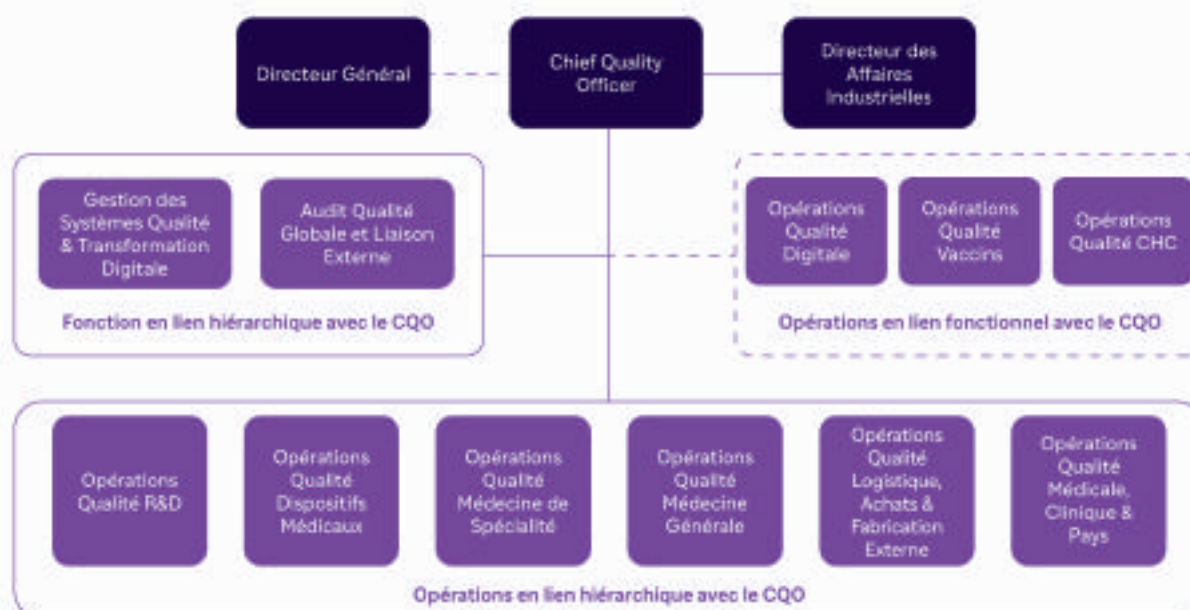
Directeur Général

Chief Quality Officer

Directeur des Affaires Industrielles

Gestion des Systèmes Qualité & Transformation Digitale

Audit Qualité Globale et Liaison Externe

Fonction en lien hiérarchique avec le CQO

Opérations Qualité Digitale

Opérations Qualité Vaccins

Opérations Qualité CHC

Opérations en lien fonctionnel avec le CQO

Opérations Qualité R&D

Opérations Qualité Dispositifs Médicaux

Opérations Qualité Médecine de Spécialité

Opérations Qualité Médecine Générale

Opérations Qualité Logistique, Achats & Fabrication Externe

Opérations Qualité Médicale, Clinique & Pays

Opérations en lien hiérarchique avec le CQO